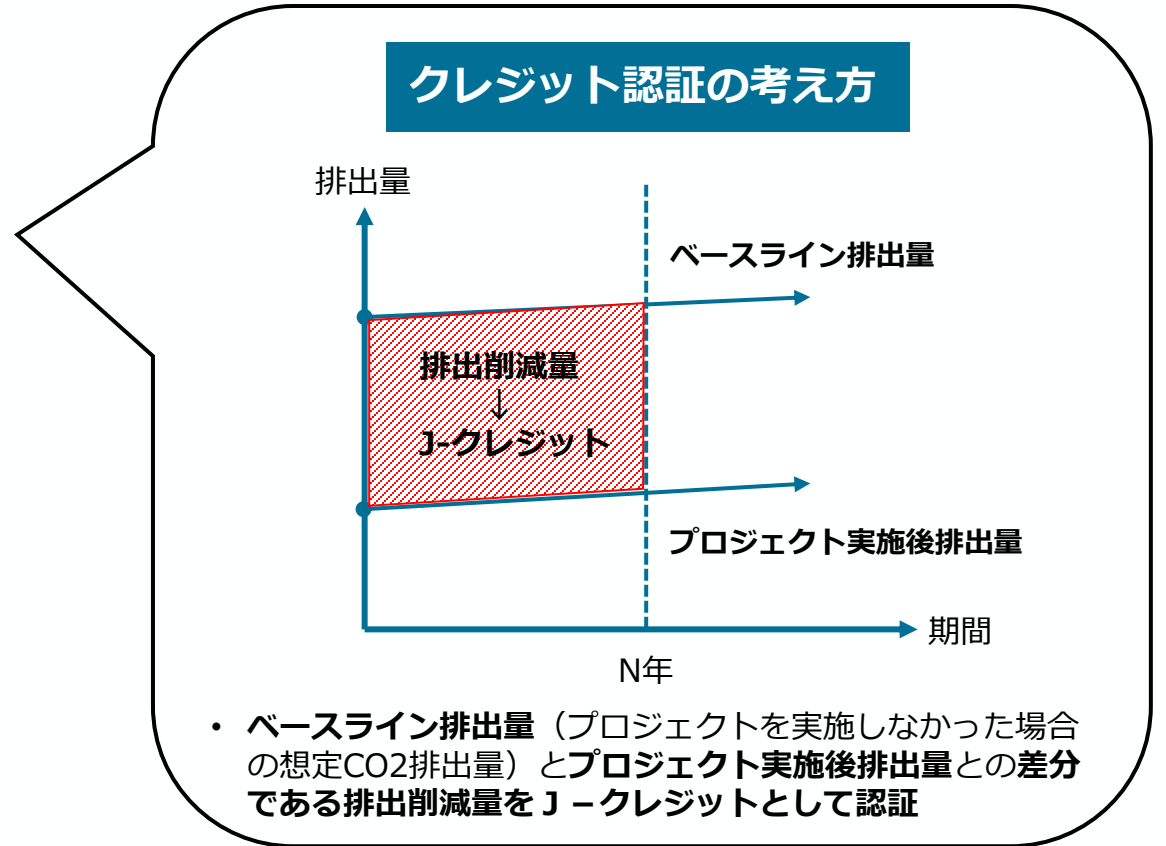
クレジット認証の考え方

排出量

ベースライン排出量

排出削減量
↓
J-クレジット

プロジェクト実施後排出量

期間

N年

• ベースライン排出量（プロジェクトを実施しなかった場合の想定CO2排出量）とプロジェクト実施後排出量との差分である排出削減量をＪ－クレジットとして認証